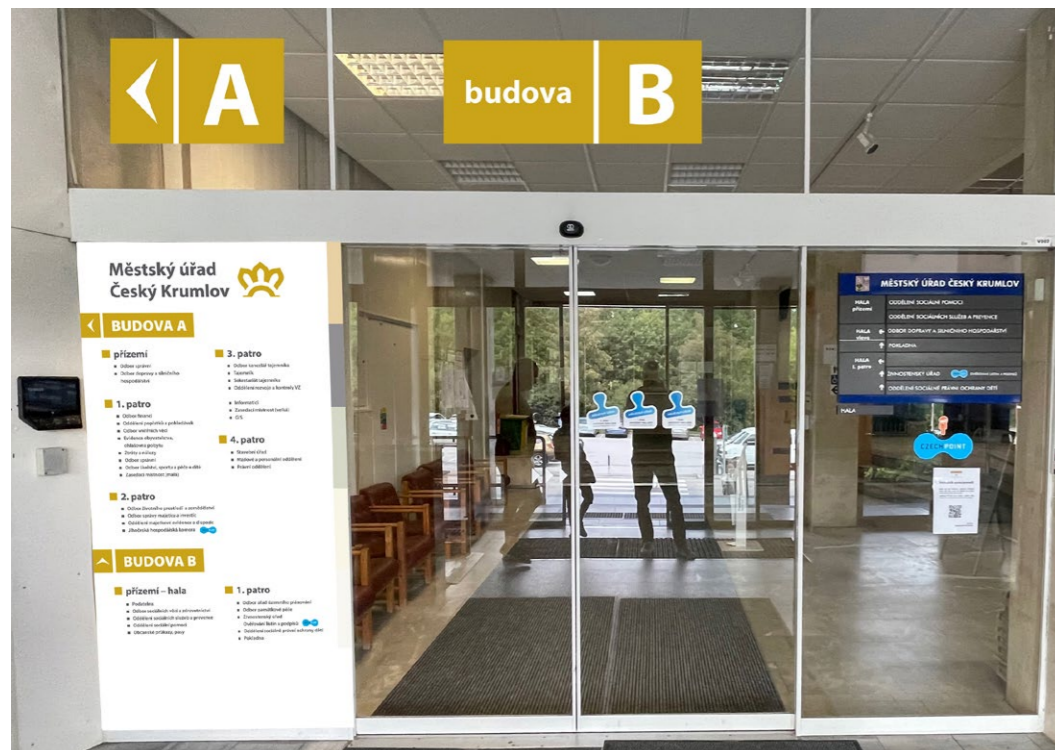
A

budova B

Městský úřad Český Krumlov

BUDOVA A

přízemí
- Odbor správní
- Odbor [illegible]

1. patro
- Odbor finanční
- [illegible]
- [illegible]
- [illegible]
- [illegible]
- Odbor správní
- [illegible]
- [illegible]

2. patro
- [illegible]
- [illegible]
- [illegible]
- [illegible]

3. patro
- Odbor kancelář tajemníka
- Tajemník
- Sekretariát tajemníka
- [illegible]
- Informatici
- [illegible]
- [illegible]

4. patro
- Stavební úřad
- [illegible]
- Právní oddělení

BUDOVA B

přízemí – hala
- Podatelna
- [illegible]
- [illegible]
- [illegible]
- Občanské průkazy, pasy

1. patro
- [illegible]
- Odbor zemědělství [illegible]
- Živnostenský úřad
- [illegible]
- Oddělení sociálně právní ochrany dětí
- Pokladna

MĚSTSKÝ ÚŘAD ČESKÝ KRUMLOV
HALA přízemí
ODDĚLENÍ SOCIÁLNÍ POMOCI
ODDĚLENÍ SOCIÁLNÍCH SLUŽEB A PREVENCE
HALA vlevo
ODBOR DOPRAVY A SILNIČNÍHO HOSPODÁŘSTVÍ
POKLADNA
HALA 1. patro
ŽIVNOSTENSKÝ ÚŘAD
ODDĚLENÍ SOCIÁLNĚ PRÁVNÍ OCHRANY DĚTÍ
HALA

CZECH POINT